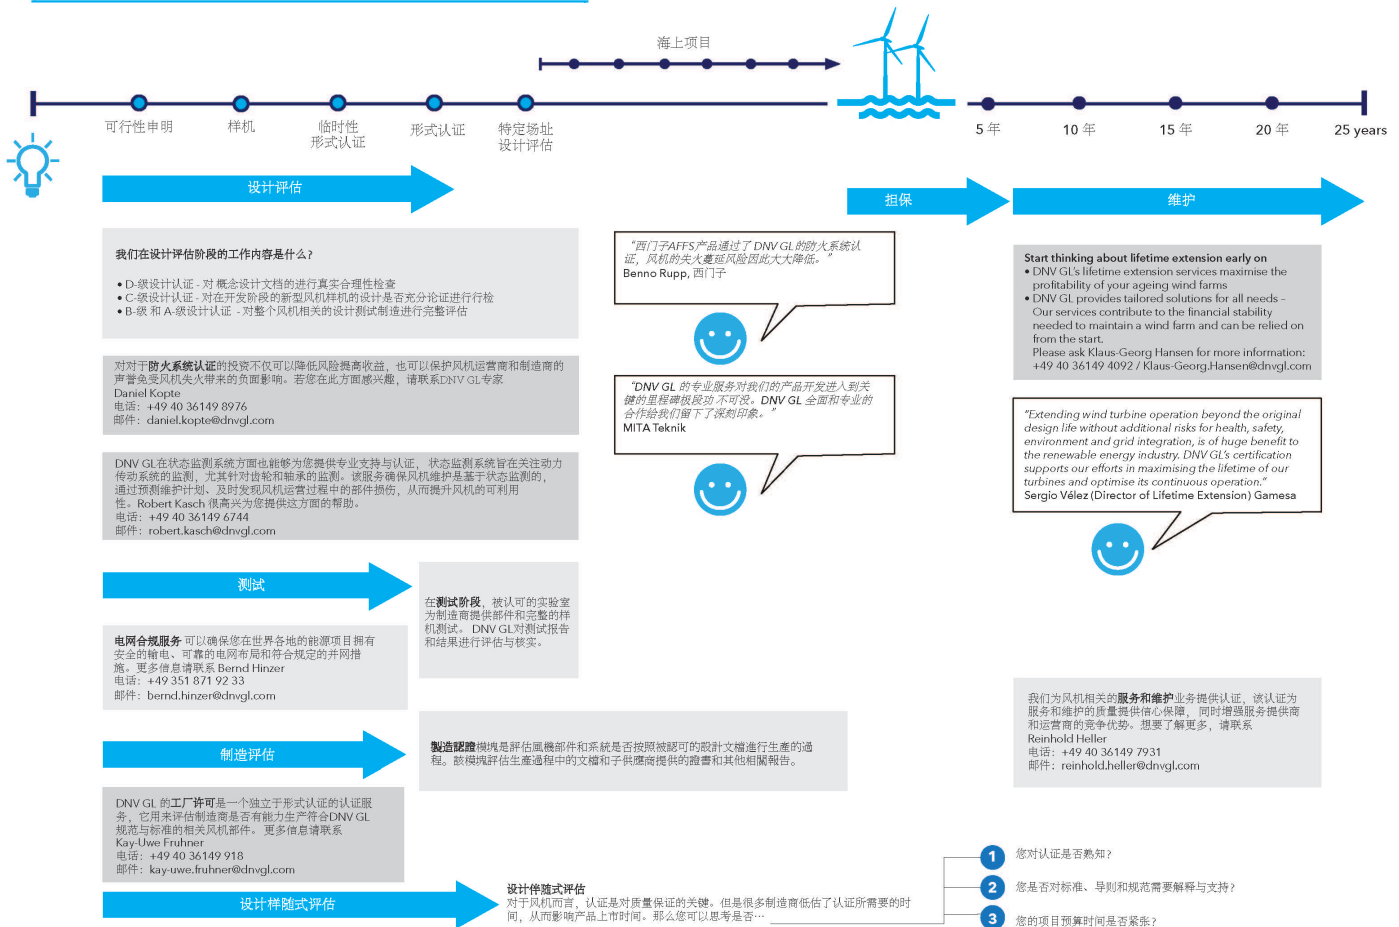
海上项目

可行性申明
样机
临时性形式认证
形式认证
特定场址设计评估

5 年
10 年
15 年
20 年
25 years

设计评估

担保

维护

我们在设计评估阶段的工作内容是什么？

• D-级设计认证 - 对概念设计文档的进行真实合理性检查
• C-级设计认证 - 对在开发阶段的新型风机样机的设计是否充分论证进行行检
• B-级 和 A-级设计认证 - 对整个风机相关的设计测试制造进行完整评估

“西门子AFFS产品通过了DNV GL的防火系统认证，风机的失火蔓延风险因此大大降低。”
Benno Rupp, 西门子

Start thinking about lifetime extension early on
• DNV GL's lifetime extension services maximise the profitability of your ageing wind farms
• DNV GL provides tailored solutions for all needs - Our services contribute to the financial stability needed to maintain a wind farm and can be relied on from the start.
Please ask Klaus-Georg Hansen for more information: +49 40 36149 4092 / Klaus-Georg.Hansen@dnvgl.com

对对于防火系统认证的投资不仅可以降低风险提高收益，也可以保护风机运营商和制造商的声誉免受风机失火带来的负面影响。若您在此方面感兴趣，请联系DNV GL专家
Daniel Kopte
电话：+49 40 36149 8976
邮件：daniel.kopte@dnvgl.com

“DNV GL 的专业服务对我们的产品开发进入到关键的里程碑极段功不可没。DNV GL 全面和专业的合作给我们留下了深刻印象。”
MITA Teknik

“Extending wind turbine operation beyond the original design life without additional risks for health, safety, environment and grid integration, is of huge benefit to the renewable energy industry. DNV GL's certification supports our efforts in maximising the lifetime of our turbines and optimise its continuous operation.”
Sergio Vélez (Director of Lifetime Extension) Gamesa

DNV GL在状态监测系统方面也能够为您提供专业支持与认证，状态监测系统旨在关注动力传动系统的监测，尤其针对齿轮和轴承的监测。该服务确保风机维护是基于状态监测的，通过预测维护计划、及时发现风机运营过程中的部件损伤，从而提升风机的可利用性。Robert Kasch 很高兴为您提供这方面的帮助。
电话：+49 40 36149 6744
邮件：robert.kasch@dnvgl.com

测试

在测试阶段，被认可的实验室为制造商提供部件和完整的样机测试。DNV GL对测试报告和结果进行评估与核实。

电网合规服务 可以确保您在世界各地的能源项目拥有安全的输电、可靠的电网布局和符合规定的并网措施。更多信息请联系 Bernd Hinzer
电话：+49 351 871 92 33
邮件：bernd.hinzer@dnvgl.com

我们为风机相关的服务和维护业务提供认证，该认证为服务和维护的质量提供信心保障，同时增强服务提供商和运营商的竞争优势。想要了解更多，请联系
Reinhold Heller
电话：+49 40 36149 7931
邮件：reinhold.heller@dnvgl.com

制造评估

製造認證模塊是評估風機部件和系統是否按照被認可的設計文檔進行生產的過程。該模塊評估生產過程中的文檔和子供應商提供的證書和其他相關報告。

DNV GL 的工厂许可是一个独立于形式认证的认证服务，它用来评估制造商是否有能力生产符合DNV GL规范与标准的相关风机部件。更多信息请联系
Kay-Uwe Fruhner
电话：+49 40 36149 918
邮件：kay-uwe.fruhner@dnvgl.com

设计样随式评估

设计伴随式评估
对于风机而言，认证是对质量保证的关键。但是很多制造商低估了认证所需要的时间，从而影响产品上市时间。那么您可以思考是否…

1 您对认证是否熟知？
2 您是否对标准、导则和规范需要解释与支持？
3 您的项目预算时间是否紧张？